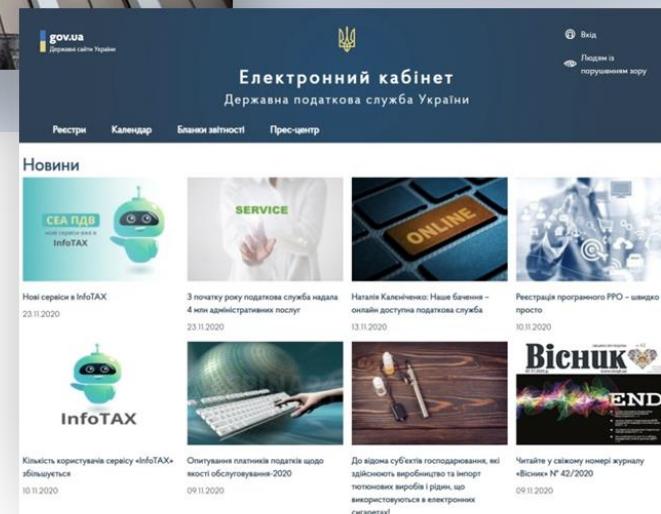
gov.ua
Державні сайти України

Вхід

Людям із порушенням зору

Електронний кабінет
Державна податкова служба України

Реєстри Календар Бланки звітності Прес-центр

Новини

СЕА ПДВ
нові сервіси вже в
InfoTAX

Нові сервіси в InfoTAX
23.11.2020

SERVICE

З початку року податкова служба надала 4 млн адміністративних послуг
23.11.2020

ONLINE

Наталія Калениченко: Наше бачення – онлайн доступна податкова служба
13.11.2020

Реєстрація програмного РРО – швидко просто
10.11.2020

InfoTAX

Кількість користувачів сервісу «InfoTAX» збільшується
10.11.2020

Опитування платників податків щодо якості обслуговування-2020
09.11.2020

До відома суб'єктів господарювання, які здійснюють виробництво та імпорт тютюнових виробів і рідин, що використовуються в електронних сигаретах!

Вісник
END

Читайте у свіжому номері журналу «Вісник» № 42/2020
09.11.2020